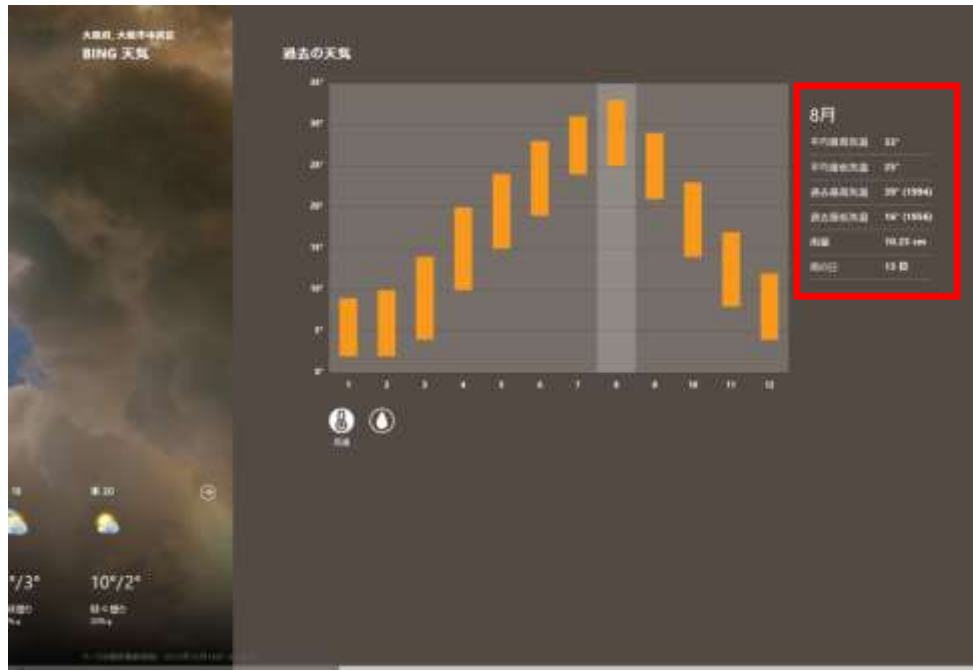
大阪府, 大阪市中央区
BING 天気

過去の天気

35°
30°
25°
20°
15°
10°
5°
0°

1 2 3 4 5 6 7 8 9 10 11 12

気温

8月
平均最高気温 33°
平均最低気温 25°
過去最高気温 39° (1994)
過去最低気温 16° (1956)
雨量 10.21 cm
雨の日 13 日

18
木 20
°/3°
10°/2°
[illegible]
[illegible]